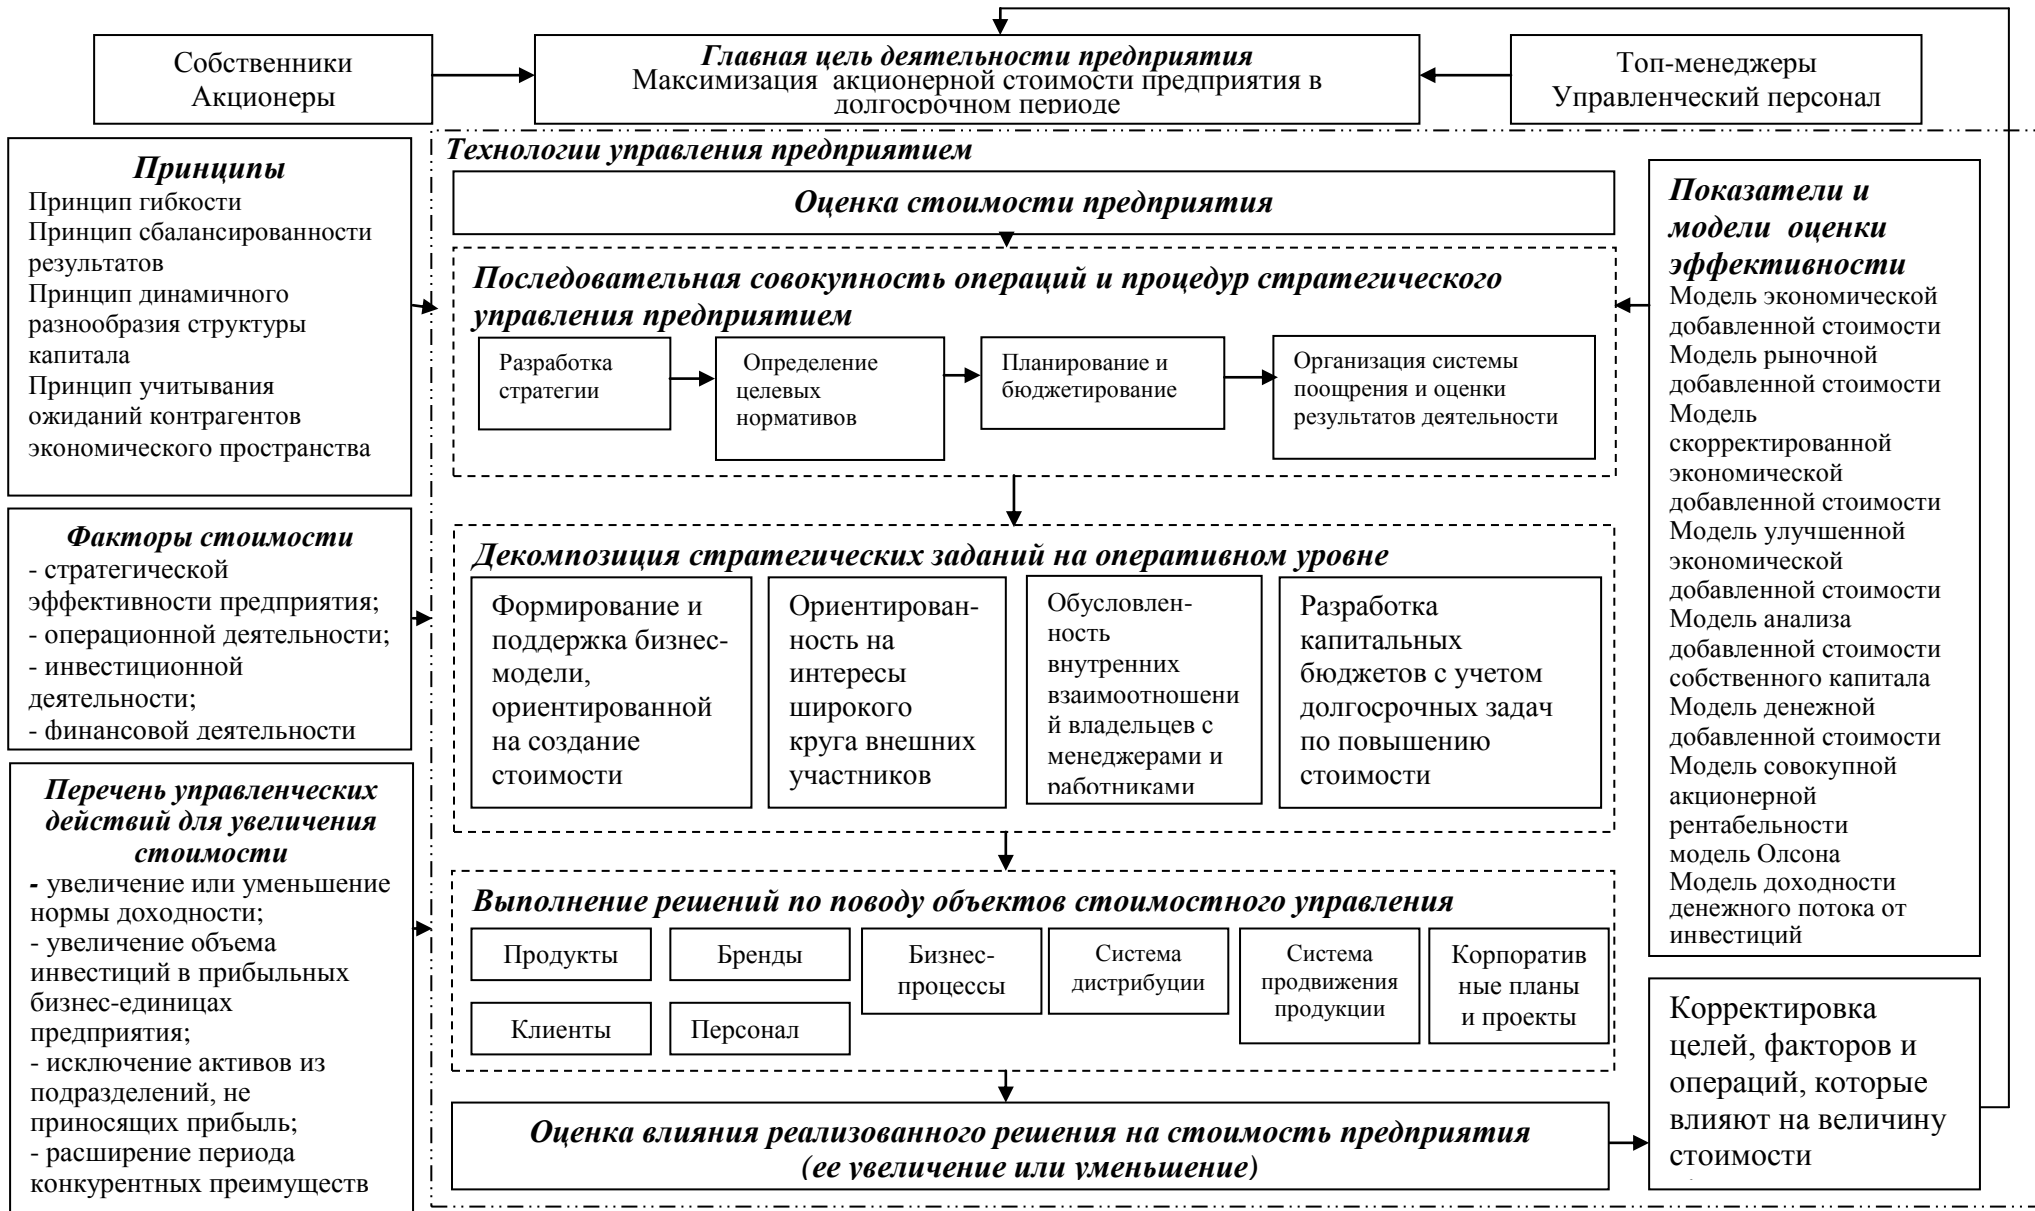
Собственники
Акционеры

Главная цель деятельности предприятия
Максимизация акционерной стоимости предприятия в долгосрочном периоде

Топ-менеджеры
Управленческий персонал

Принципы
Принцип гибкости
Принцип сбалансированности результатов
Принцип динамичного разнообразия структуры капитала
Принцип учитывания ожиданий контрагентов экономического пространства

Факторы стоимости
- стратегической эффективности предприятия;
- операционной деятельности;
- инвестиционной деятельности;
- финансовой деятельности

Перечень управленческих действий для увеличения стоимости
- увеличение или уменьшение нормы доходности;
- увеличение объема инвестиций в прибыльных бизнес-единицах предприятия;
- исключение активов из подразделений, не приносящих прибыль;
- расширение периода конкурентных преимуществ

Технологии управления предприятием

Оценка стоимости предприятия

Последовательная совокупность операций и процедур стратегического управления предприятием

Разработка стратегии

Определение целевых нормативов

Планирование и бюджетирование

Организация системы поощрения и оценки результатов деятельности

Декомпозиция стратегических заданий на оперативном уровне

Формирование и поддержка бизнес-модели, ориентированной на создание стоимости

Ориентированность на интересы широкого круга внешних участников

Обусловленность внутренних взаимоотношений владельцев с менеджерами и работниками

Разработка капитальных бюджетов с учетом долгосрочных задач по повышению стоимости

Выполнение решений по поводу объектов стоимостного управления

Продукты

Бренды

Бизнес-процессы

Система дистрибуции

Система продвижения продукции

Корпоративные планы и проекты

Клиенты

Персонал

Оценка влияния реализованного решения на стоимость предприятия (ее увеличение или уменьшение)

Показатели и модели оценки эффективности
Модель экономической добавленной стоимости
Модель рыночной добавленной стоимости
Модель скорректированной экономической добавленной стоимости
Модель улучшенной экономической добавленной стоимости
Модель анализа добавленной стоимости собственного капитала
Модель денежной добавленной стоимости
Модель совокупной акционерной рентабельности
модель Олсона
Модель доходности денежного потока от инвестиций

Корректировка целей, факторов и операций, которые влияют на величину стоимости